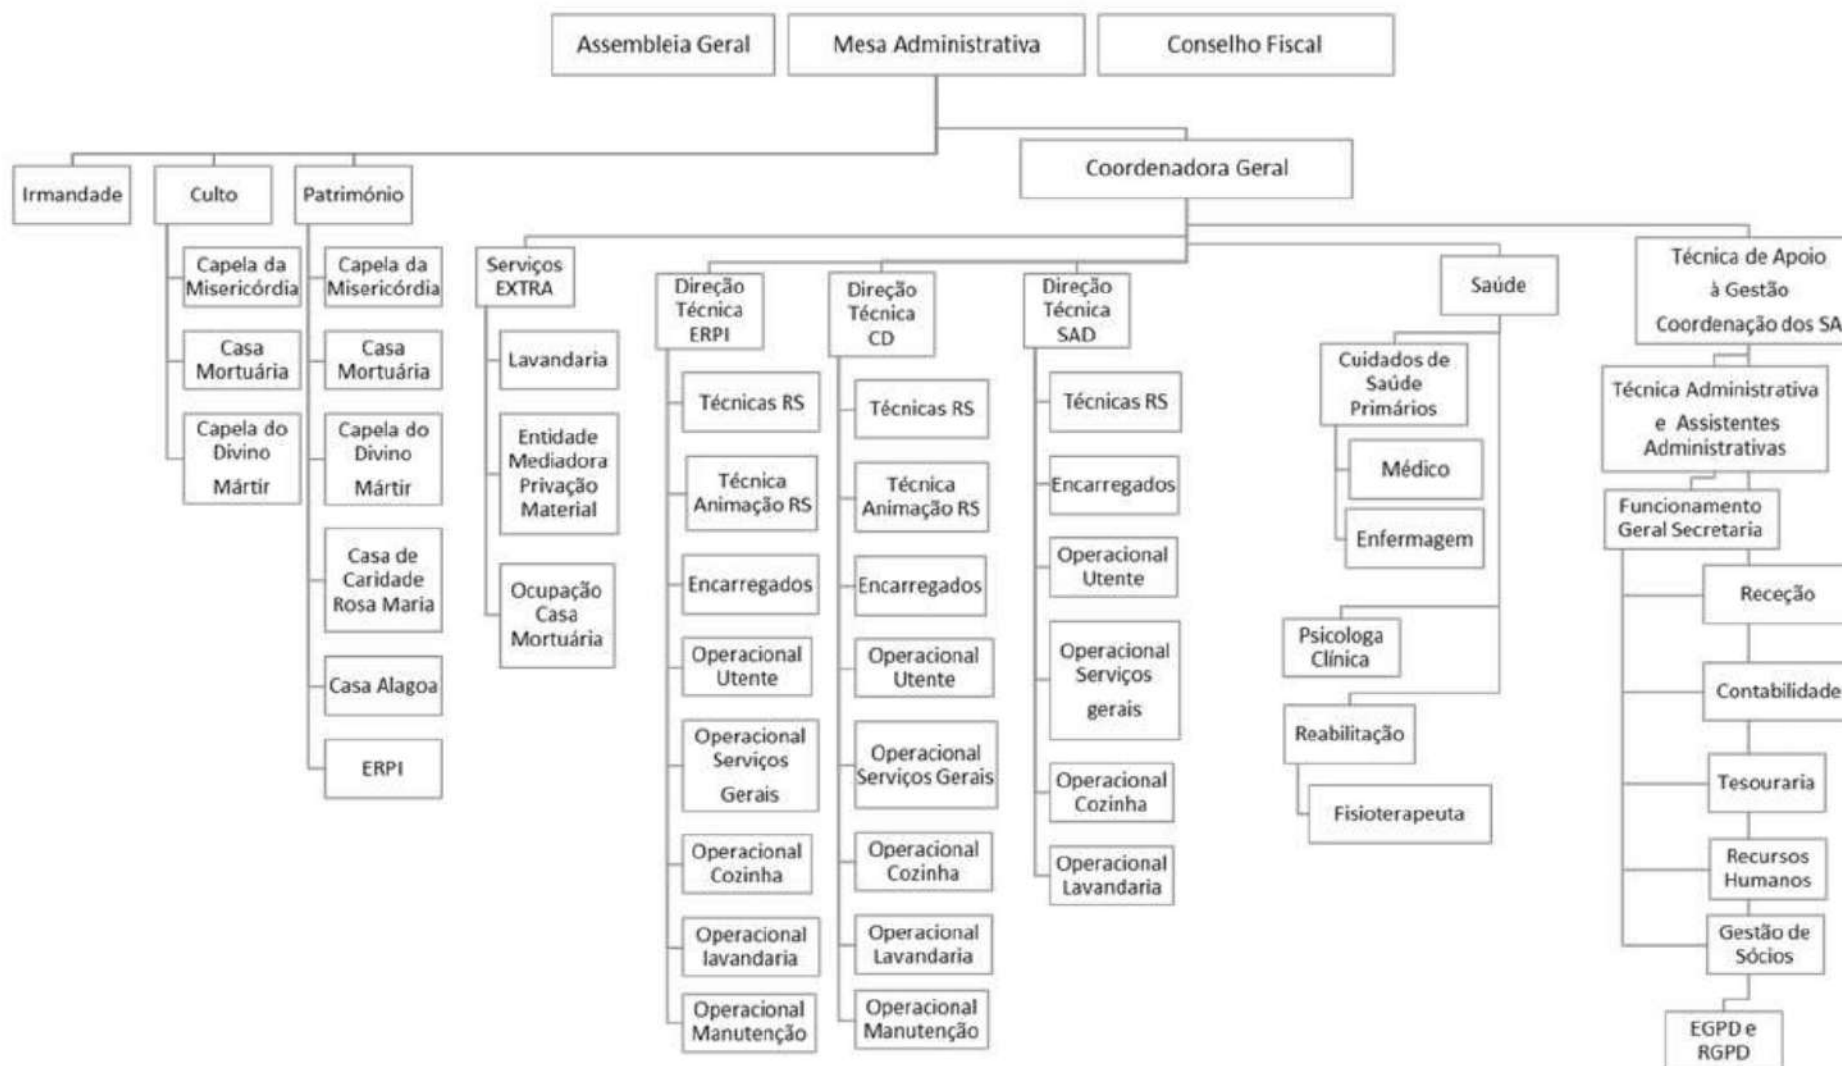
Assembleia Geral
Mesa Administrativa
Conselho Fiscal

Irmandade
Culto
Património
Coordenadora Geral

Capela da Misericórdia
Casa Mortuária
Capela do Divino Mártir

Capela da Misericórdia
Casa Mortuária
Capela do Divino Mártir
Casa de Caridade Rosa Maria
Casa Alagoa
ERPI

Serviços EXTRA
Lavandaria
Entidade Mediadora Privação Material
Ocupação Casa Mortuária

Direção Técnica ERPI
Técnicas RS
Técnica Animação RS
Encarregados
Operacional Utente
Operacional Serviços Gerais
Operacional Cozinha
Operacional lavandaria
Operacional Manutenção

Direção Técnica CD
Técnicas RS
Técnica Animação RS
Encarregados
Operacional Utente
Operacional Serviços Gerais
Operacional Cozinha
Operacional Lavandaria
Operacional Manutenção

Direção Técnica SAD
Técnicas RS
Encarregados
Operacional Utente
Operacional Serviços gerais
Operacional Cozinha
Operacional Lavandaria

Saúde
Cuidados de Saúde Primários
Médico
Enfermagem
Psicologa Clínica
Reabilitação
Fisioterapeuta

Técnica de Apoio à Gestão Coordenação dos SA
Técnica Administrativa e Assistentes Administrativas
Funcionamento Geral Secretaria
Receção
Contabilidade
Tesouraria
Recursos Humanos
Gestão de Sócios
EGPD e RGPD